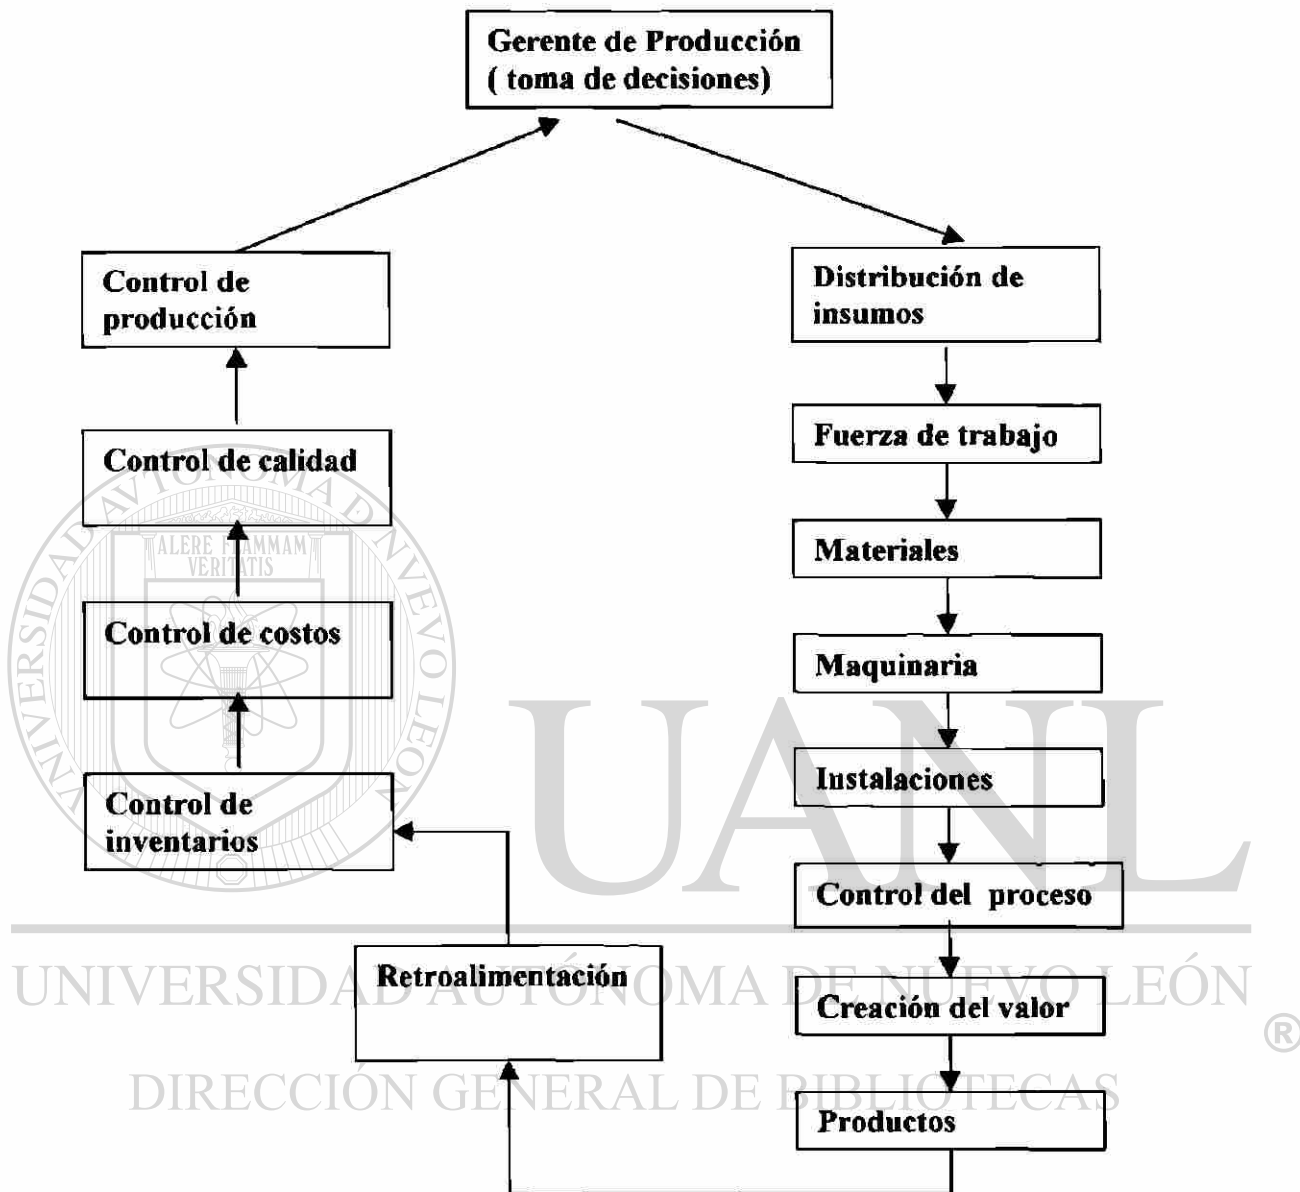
Gerente de Producción ( toma de decisiones)

Control de producción

Control de calidad

Control de costos

Control de inventarios

Retroalimentación

Distribución de insumos

Fuerza de trabajo

Materiales

Maquinaria

Instalaciones

Control del proceso

Creación del valor

Productos

ALERE FLAMMAM VERITATIS

UNIVERSIDAD AUTÓNOMA DE NUEVO LEÓN

UANL

UNIVERSIDAD AUTÓNOMA DE NUEVO LEÓN ®

DIRECCIÓN GENERAL DE BIBLIOTECAS